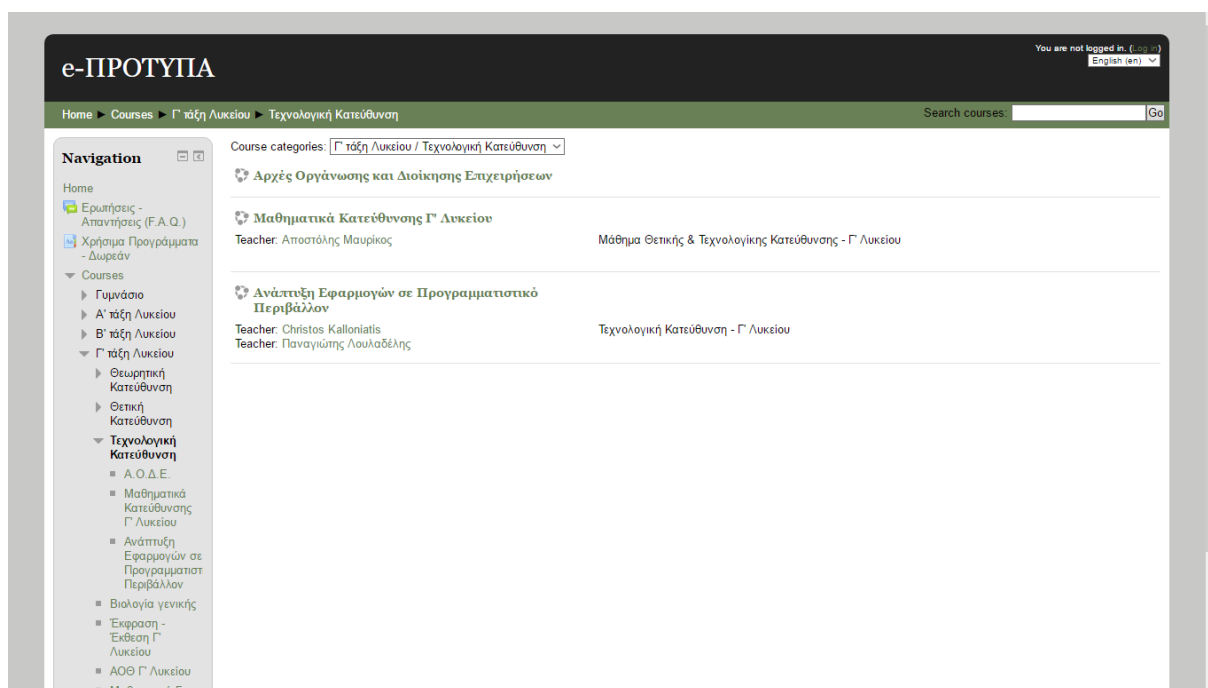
e-ΠΡΟΤΥΠΑ

You are not logged in. (Log in)
English (en)

Home ► Courses ► Γ' τάξη Λυκείου ► Τεχνολογική Κατεύθυνση

Search courses: Go

Navigation

Home
Ερωτήσεις - Απαντήσεις (F.A.Q.)
Χρήσιμα Προγράμματα - Δωρεάν
Courses
Γυμνάσιο
Α' τάξη Λυκείου
Β' τάξη Λυκείου
Γ' τάξη Λυκείου
Θεωρητική Κατεύθυνση
Θετική Κατεύθυνση
Τεχνολογική Κατεύθυνση
Α.Ο.Δ.Ε.
Μαθηματικά Κατεύθυνσης Γ' Λυκείου
Ανάπτυξη Εφαρμογών σε Προγραμματιστ Περιβάλλον
Βιολογία γενικής
Έκφραση - Έκθεση Γ' Λυκείου
ΑΟΘ Γ' Λυκείου
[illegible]

Course categories: Γ' τάξη Λυκείου / Τεχνολογική Κατεύθυνση

Αρχές Οργάνωσης και Διοίκησης Επιχειρήσεων

Μαθηματικά Κατεύθυνσης Γ' Λυκείου
Teacher: Αποστόλης Μαυρίκος
Μάθημα Θετικής & Τεχνολογικής Κατεύθυνσης - Γ' Λυκείου

Ανάπτυξη Εφαρμογών σε Προγραμματιστικό Περιβάλλον
Teacher: Christos Kalloniatis
Teacher: Παναγιώτης Λουλαδέλης
Τεχνολογική Κατεύθυνση - Γ' Λυκείου